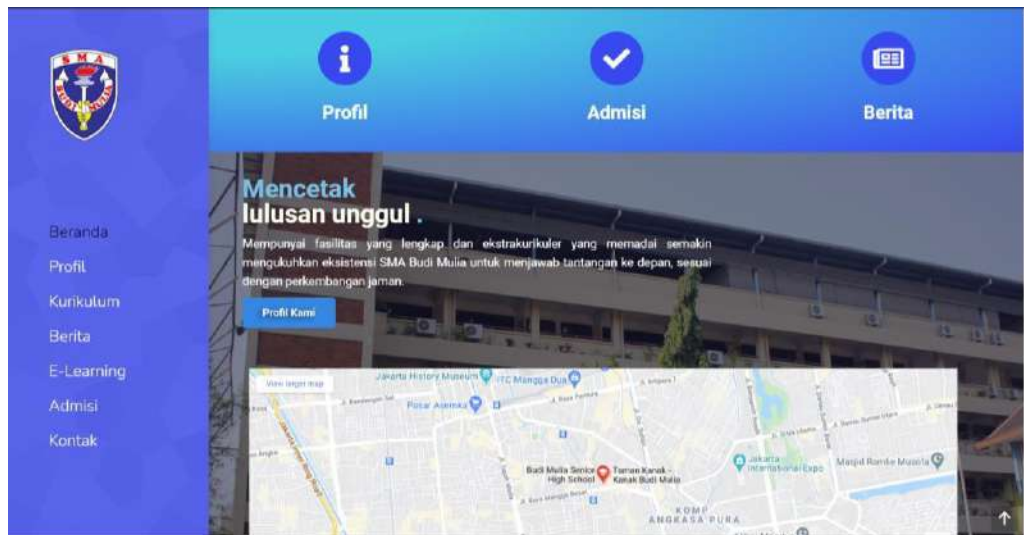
S M A

Profil

Admisi

Berita

Beranda

Profil

Kurikulum

Berita

E-Learning

Admisi

Kontak

Mencetak lulusan unggul .

Mempunyai fasilitas yang lengkap dan ekstrakurikuler yang memadai semakin mengukuhkan eksistensi SMA Budi Mulia untuk menjawab tantangan ke depan, sesuai dengan perkembangan jaman.

Profil Kami

View larger map

Jakarta History Museum

ITC Mangga Dua

Pasar Asemka

Budi Mulia Senior High School

Taman Kanak - Kanak Budi Mulia

Jakarta International Expo

Masjid Bandar Mualia

KOMP ANGKASA PURA

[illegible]